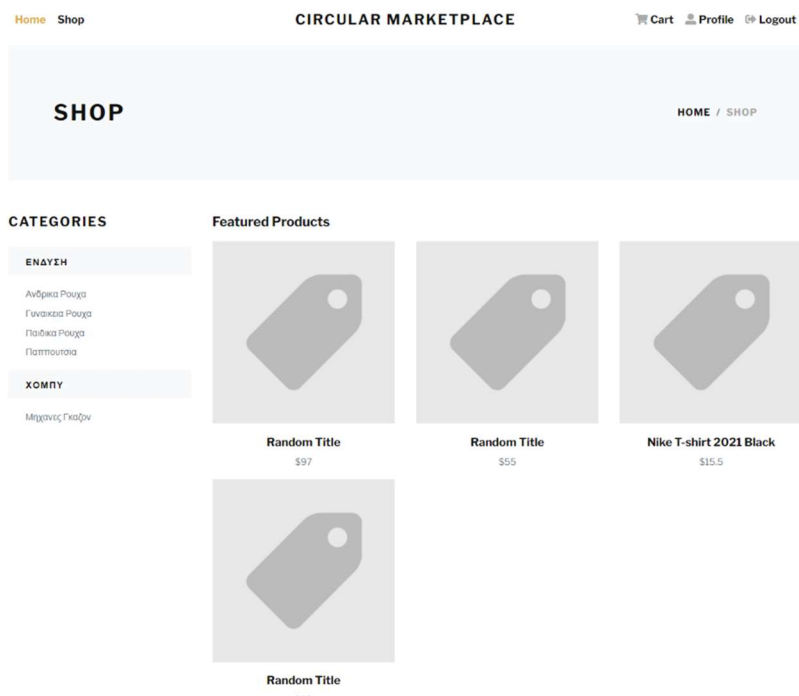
Home Shop

CIRCULAR MARKETPLACE

Cart Profile Logout

SHOP

HOME / SHOP

CATEGORIES

ΕΝΔΥΣΗ

Ανδρικα Ρουχα
Γυναικεια Ρουχα
Παιδικα Ρουχα
Παπουτσια

ΧΟΜΠΥ

Μηχανες Γκαζον

Featured Products

Random Title
$97

Random Title
$55

Nike T-shirt 2021 Black
$15.5

Random Title
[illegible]